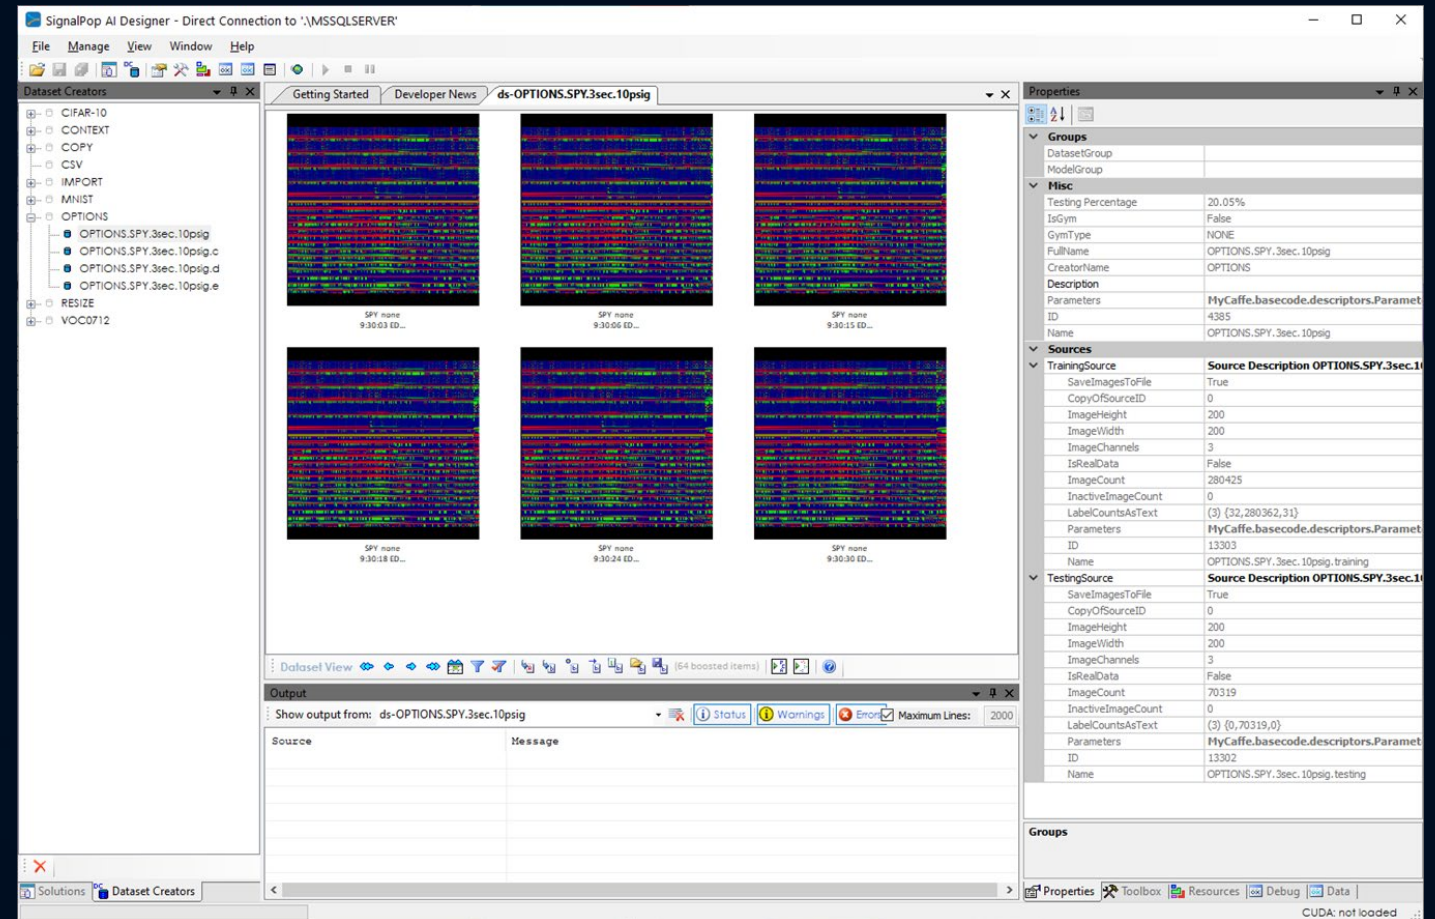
SignalPop AI Designer - Direct Connection to '.\MSSQLSERVER'

File Manage View Window Help

Dataset Creators

CIFAR-10
CONTEXT
COPY
CSV
IMPORT
MNIST
OPTIONS
OPTIONS.SPY.3sec.10psig
OPTIONS.SPY.3sec.10psig.c
OPTIONS.SPY.3sec.10psig.d
OPTIONS.SPY.3sec.10psig.e
RESIZE
VOC0712

Getting Started | Developer News | ds-OPTIONS.SPY.3sec.10psig

SPY none
9:30:03 ED...

SPY none
9:30:06 ED...

SPY none
9:30:15 ED...

SPY none
9:30:18 ED...

SPY none
9:30:24 ED...

SPY none
9:30:30 ED...

Dataset View (64 boosted items)

Output

Show output from: ds-OPTIONS.SPY.3sec.10psig Status Warnings Errors Maximum Lines: 2000

| Source | Message |
|---|---|

Solutions Dataset Creators

Properties

Groups

| DatasetGroup | |
|---|---|
| ModelGroup | |

Misc

| Testing Percentage | 20.05% |
|---|---|
| IsGym | False |
| GymType | NONE |
| FullName | OPTIONS.SPY.3sec.10psig |
| CreatorName | OPTIONS |
| Description | |
| Parameters | MyCaffe.basecode.descriptors.Paramet |
| ID | 4385 |
| Name | OPTIONS.SPY.3sec.10psig |

Sources

| TrainingSource | Source Description OPTIONS.SPY.3sec.1 |
|---|---|
| SaveImagesToFile | True |
| CopyOfSourceID | 0 |
| ImageHeight | 200 |
| ImageWidth | 200 |
| ImageChannels | 3 |
| IsRealData | False |
| ImageCount | 280425 |
| InactiveImageCount | 0 |
| LabelCountsAsText | (3) {32,280362,31} |
| Parameters | MyCaffe.basecode.descriptors.Paramet |
| ID | 13303 |
| Name | OPTIONS.SPY.3sec.10psig.training |
| TestingSource | Source Description OPTIONS.SPY.3sec.1 |
| SaveImagesToFile | True |
| CopyOfSourceID | 0 |
| ImageHeight | 200 |
| ImageWidth | 200 |
| ImageChannels | 3 |
| IsRealData | False |
| ImageCount | 70319 |
| InactiveImageCount | 0 |
| LabelCountsAsText | (3) {0,70319,0} |
| Parameters | MyCaffe.basecode.descriptors.Paramet |
| ID | 13302 |
| Name | OPTIONS.SPY.3sec.10psig.testing |

Groups

Properties Toolbox Resources Debug Data

CUDA: not loaded